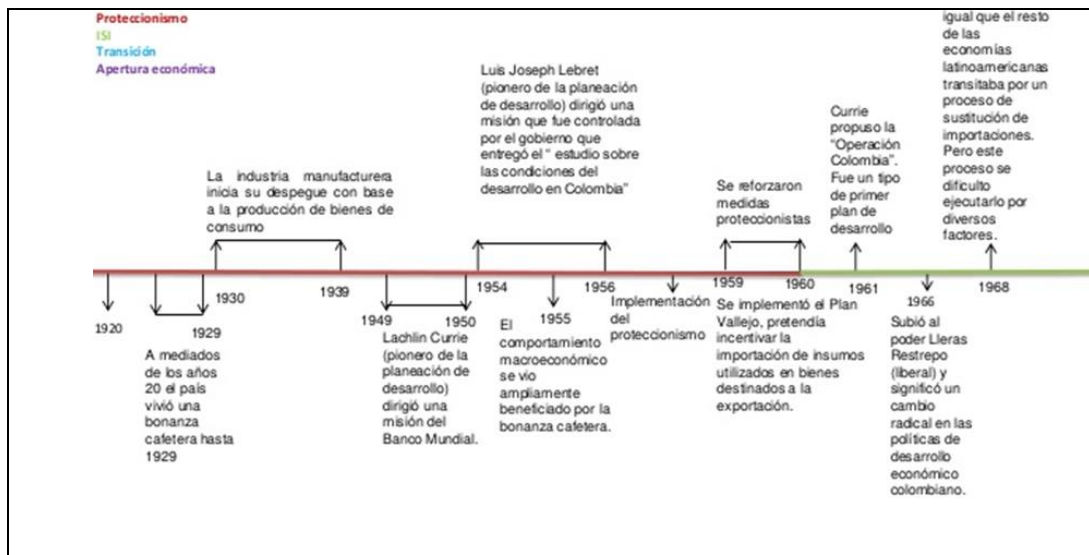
Proteccionismo
ISI
Transición
Apertura económica

La industria manufacturera inicia su despegue con base a la producción de bienes de consumo

Luis Joseph Lebret (pionero de la planeación de desarrollo) dirigió una misión que fue controlada por el gobierno que entregó el " estudio sobre las condiciones del desarrollo en Colombia"

Se reforzaron medidas proteccionistas

Currie propuso la "Operación Colombia". Fue un tipo de primer plan de desarrollo

igual que el resto de las economías latinoamericanas transitaba por un proceso de sustitución de importaciones. Pero este proceso se dificulto ejecutarlo por diversos factores.

1920
1929
1930
1939
1949
1950
1954
1955
1956
1959
1960
1961
1966
1968

A mediados de los años 20 el país vivió una bonanza cafetera hasta 1929

Lachlin Currie (pionero de la planeación de desarrollo) dirigió una misión del Banco Mundial.

El comportamiento macroeconómico se vio ampliamente beneficiado por la bonanza cafetera.

Implementación del proteccionismo

Se implementó el Plan Vallejo, pretendía incentivar la importación de insumos utilizados en bienes destinados a la exportación.

Subió al poder Lleras Restrepo (liberal) y significó un cambio radical en las políticas de desarrollo económico colombiano.